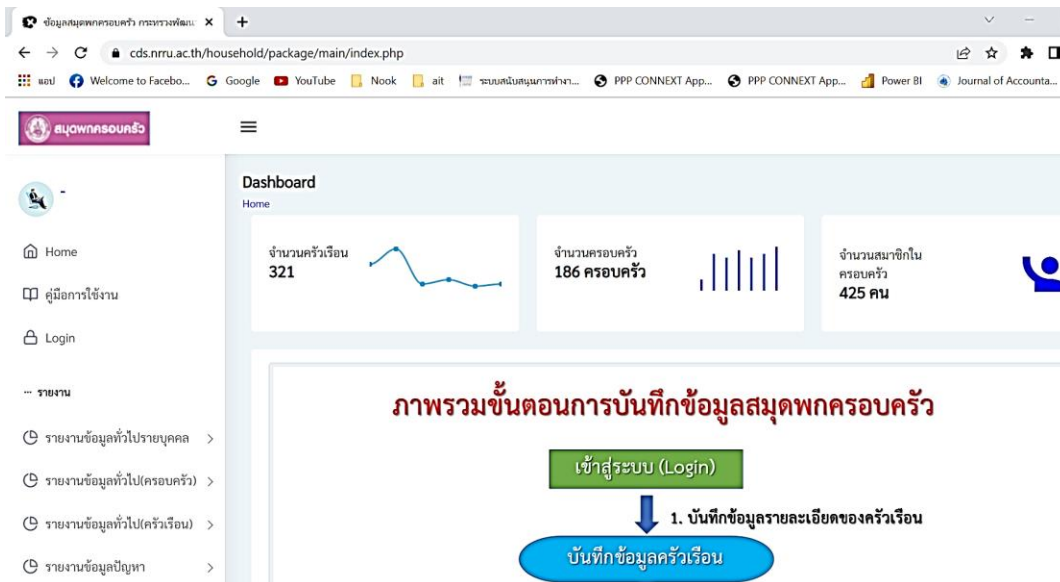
ข้อมูลสมุดพกครอบครัว กระทรวงพัฒนา ×
+
cds.nrru.ac.th/household/package/main/index.php
แอป Welcome to Facebo... Google YouTube Nook ait ระบบสนับสนุนการทำงา... PPP CONNEXT App... PPP CONNEXT App... Power BI Journal of Accounta...

สมุดพกครอบครัว

-

Home
คู่มือการใช้งาน
Login

··· รายงาน

รายงานข้อมูลทั่วไปรายบุคคล >
รายงานข้อมูลทั่วไป(ครอบครัว) >
รายงานข้อมูลทั่วไป(ครัวเรือน) >
รายงานข้อมูลปัญหา >

Dashboard
Home

จำนวนครัวเรือน
321

จำนวนครอบครัว
186 ครอบครัว

จำนวนสมาชิกในครอบครัว
425 คน

ภาพรวมขั้นตอนการบันทึกข้อมูลสมุดพกครอบครัว

เข้าสู่ระบบ (Login)

1. บันทึกข้อมูลรายละเอียดของครัวเรือน

บันทึกข้อมูลครัวเรือน